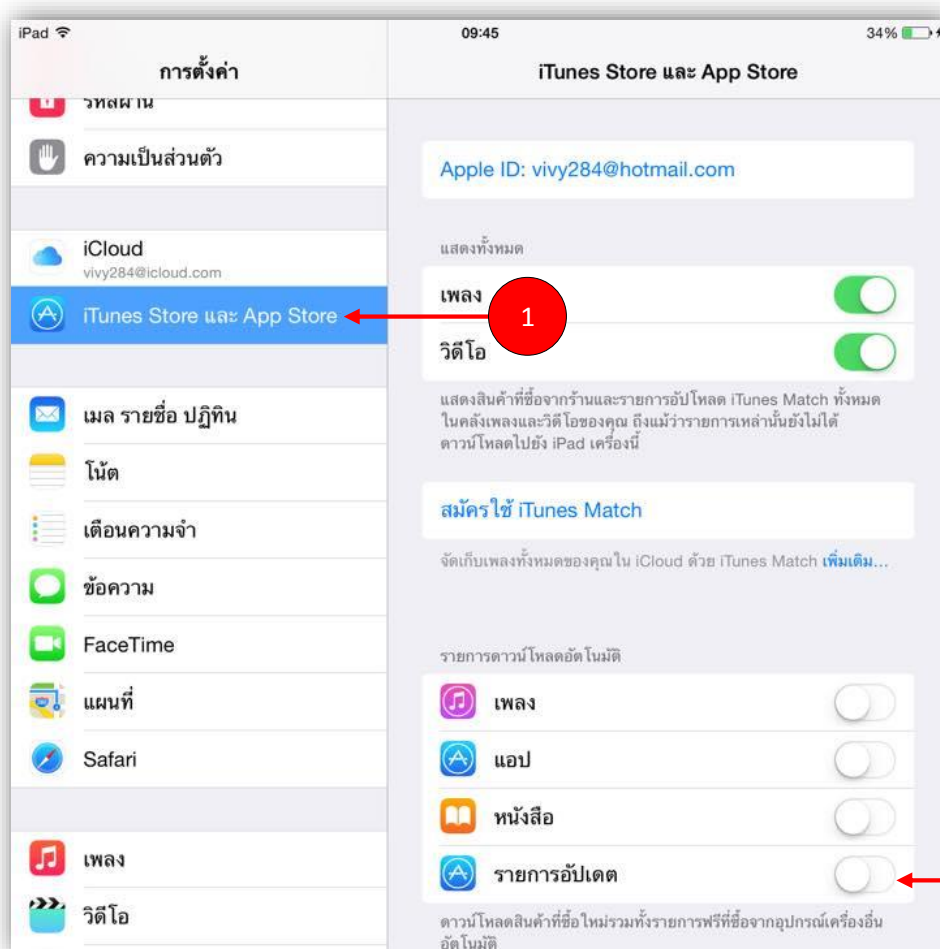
iPad
09:45
34%

การตั้งค่า
รหัสผ่าน
ความเป็นส่วนตัว
iCloud
vivy284@icloud.com
iTunes Store และ App Store
เมล รายชื่อ ปฏิทิน
โน้ต
เตือนความจำ
ข้อความ
FaceTime
แผนที่
Safari
เพลง
วิดีโอ

1

iTunes Store และ App Store

Apple ID: vivy284@hotmail.com

แสดงทั้งหมด
เพลง
วิดีโอ
แสดงสินค้าที่ซื้อจากร้านและรายการอัปโหลด iTunes Match ทั้งหมดในคลังเพลงและวิดีโอของคุณ ถึงแม้ว่ารายการเหล่านั้นยังไม่ได้ดาวน์โหลดไปยัง iPad เครื่องนี้

สมัครใช้ iTunes Match
จัดเก็บเพลงทั้งหมดของคุณใน iCloud ด้วย iTunes Match เพิ่มเติม...

รายการดาวน์โหลดอัตโนมัติ
เพลง
แอป
หนังสือ
รายการอัปเดต
ดาวน์โหลดสินค้าที่ซื้อใหม่รวมทั้งรายการฟรีที่ซื้อจากอุปกรณ์เครื่องอื่นอัตโนมัติ